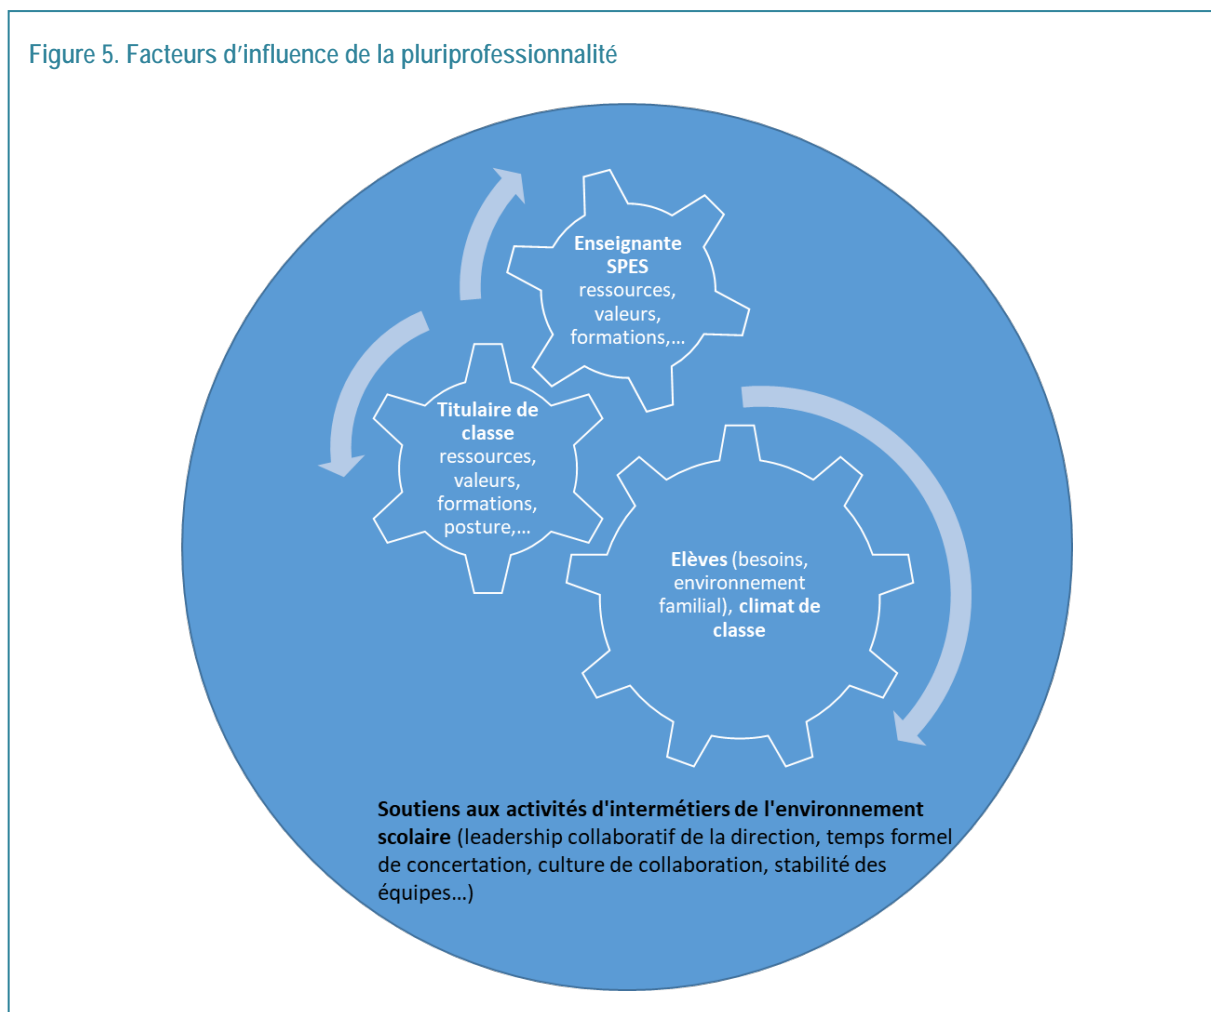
Figure 5. Facteurs d’influence de la pluriprofessionnalité

Enseignante SPES ressources, valeurs, formations,…

Titulaire de classe ressources, valeurs, formations, posture,…

Elèves (besoins, environnement familial), climat de classe

Soutiens aux activités d'intermétiers de l'environnement scolaire (leadership collaboratif de la direction, temps formel de concertation, culture de collaboration, stabilité des équipes…)